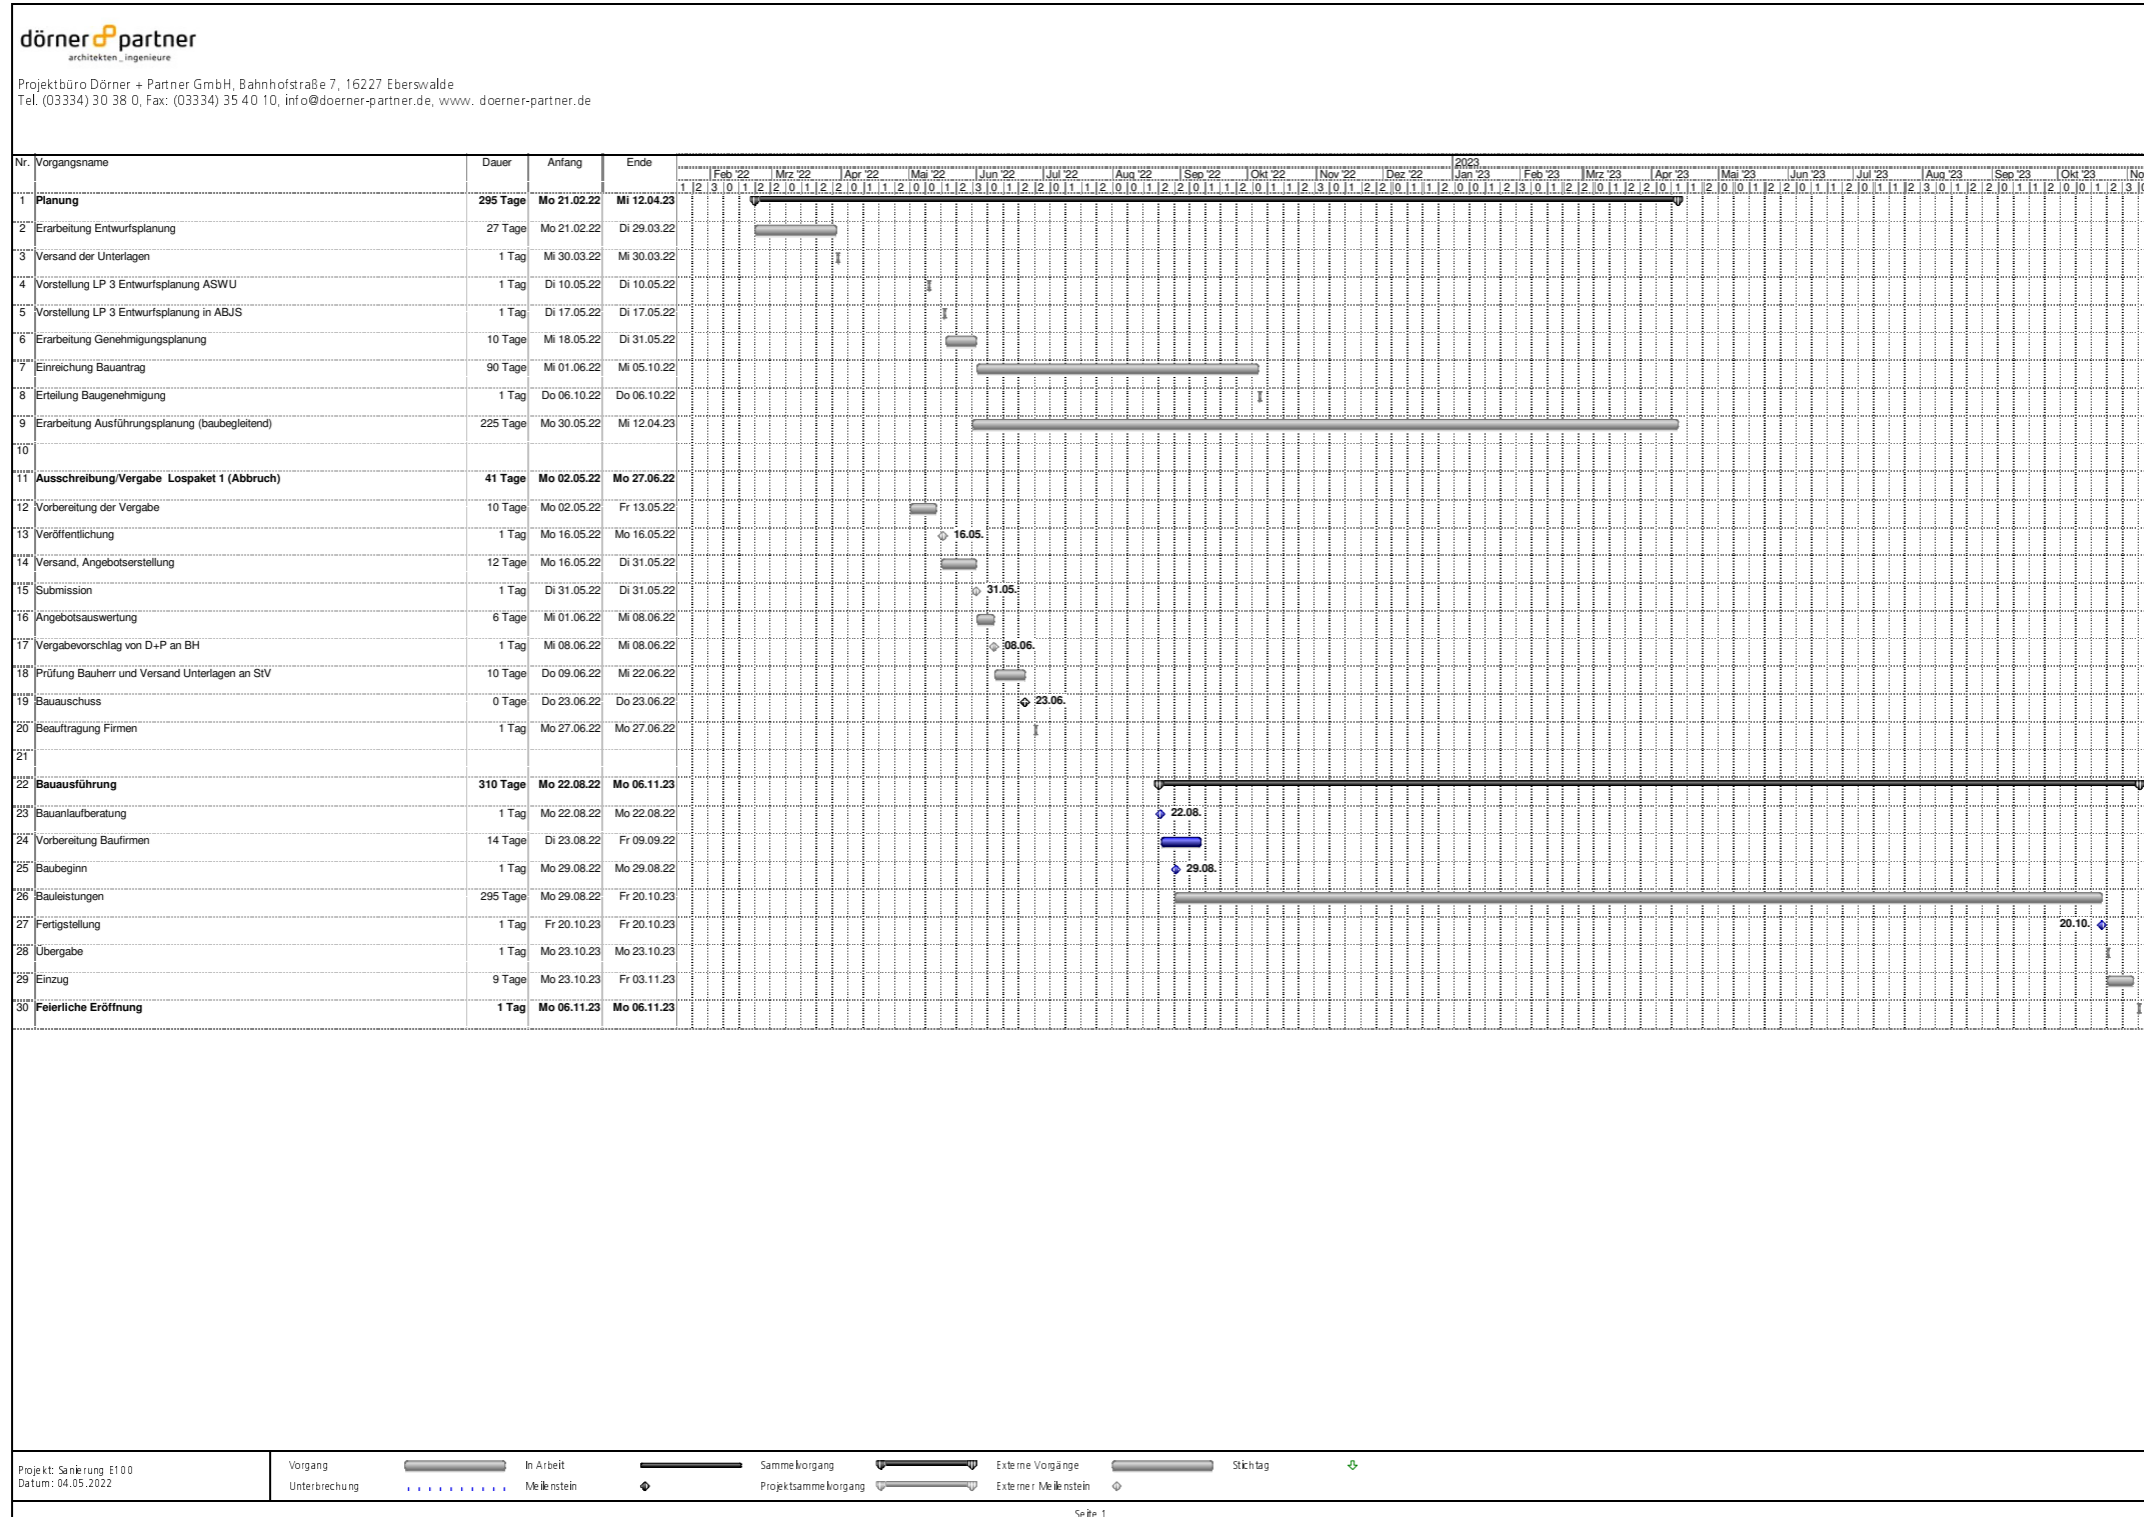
dörner partner
architekten _ ingenieure

Projektbüro Dörner + Partner GmbH, Bahnhofstraße 7, 16227 Eberswalde
Tel. (03334) 30 38 0, Fax: (03334) 35 40 10, info@doerner-partner.de, www. doerner-partner.de

| Nr. | Vorgangsname | Dauer | Anfang | Ende |
|---|---|---|---|---|
| 1 | Planung | 295 Tage | Mo 21.02.22 | Mi 12.04.23 |
| 2 | Erarbeitung Entwurfsplanung | 27 Tage | Mo 21.02.22 | Di 29.03.22 |
| 3 | Versand der Unterlagen | 1 Tag | Mi 30.03.22 | Mi 30.03.22 |
| 4 | Vorstellung LP 3 Entwurfsplanung ASWU | 1 Tag | Di 10.05.22 | Di 10.05.22 |
| 5 | Vorstellung LP 3 Entwurfsplanung in ABJS | 1 Tag | Di 17.05.22 | Di 17.05.22 |
| 6 | Erarbeitung Genehmigungsplanung | 10 Tage | Mi 18.05.22 | Di 31.05.22 |
| 7 | Einreichung Bauantrag | 90 Tage | Mi 01.06.22 | Mi 05.10.22 |
| 8 | Erteilung Baugenehmigung | 1 Tag | Do 06.10.22 | Do 06.10.22 |
| 9 | Erarbeitung Ausführungsplanung (baubegleitend) | 225 Tage | Mo 30.05.22 | Mi 12.04.23 |
| 10 | | | | |
| 11 | Ausschreibung/Vergabe Lospaket 1 (Abbruch) | 41 Tage | Mo 02.05.22 | Mo 27.06.22 |
| 12 | Vorbereitung der Vergabe | 10 Tage | Mo 02.05.22 | Fr 13.05.22 |
| 13 | Veröffentlichung | 1 Tag | Mo 16.05.22 | Mo 16.05.22 |
| 14 | Versand, Angebotserstellung | 12 Tage | Mo 16.05.22 | Di 31.05.22 |
| 15 | Submission | 1 Tag | Di 31.05.22 | Di 31.05.22 |
| 16 | Angebotsauswertung | 6 Tage | Mi 01.06.22 | Mi 08.06.22 |
| 17 | Vergabevorschlag von D+P an BH | 1 Tag | Mi 08.06.22 | Mi 08.06.22 |
| 18 | Prüfung Bauherr und Versand Unterlagen an StV | 10 Tage | Do 09.06.22 | Mi 22.06.22 |
| 19 | Bauauschuss | 0 Tage | Do 23.06.22 | Do 23.06.22 |
| 20 | Beauftragung Firmen | 1 Tag | Mo 27.06.22 | Mo 27.06.22 |
| 21 | | | | |
| 22 | Bauausführung | 310 Tage | Mo 22.08.22 | Mo 06.11.23 |
| 23 | Bauanlaufberatung | 1 Tag | Mo 22.08.22 | Mo 22.08.22 |
| 24 | Vorbereitung Baufirmen | 14 Tage | Di 23.08.22 | Fr 09.09.22 |
| 25 | Baubeginn | 1 Tag | Mo 29.08.22 | Mo 29.08.22 |
| 26 | Bauleistungen | 295 Tage | Mo 29.08.22 | Fr 20.10.23 |
| 27 | Fertigstellung | 1 Tag | Fr 20.10.23 | Fr 20.10.23 |
| 28 | Übergabe | 1 Tag | Mo 23.10.23 | Mo 23.10.23 |
| 29 | Einzug | 9 Tage | Mo 23.10.23 | Fr 03.11.23 |
| 30 | Feierliche Eröffnung | 1 Tag | Mo 06.11.23 | Mo 06.11.23 |

2023
Feb '22 Mrz '22 Apr '22 Mai '22 Jun '22 Jul '22 Aug '22 Sep '22 Okt '22 Nov '22 Dez '22 Jan '23 Feb '23 Mrz '23 Apr '23 Mai '23 Jun '23 Jul '23 Aug '23 Sep '23 Okt '23 No

16.05. 31.05. 08.06. 23.06. 22.08. 29.08. 20.10.

Projekt: Sanierung E100
Datum: 04.05.2022

Vorgang | In Arbeit | Sammelvorgang | Externe Vorgänge | Stichtag
Unterbrechung | Meilenstein | Projektsammelvorgang | Externer Meilenstein

Seite 1